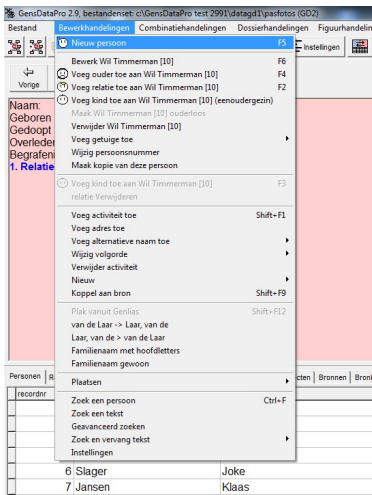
GensDataPro 2.9, bestandenset: c:\GensDataPro test 2991\datagd1\pasfotos (GD2)

Bestand | Bewerkhandelingen | Combinatiehandelingen | Dossierhandelingen | Figuurhandelin

Instellingen

Vorige

Naam:
Geboren
Gedoopt
Overleden
Begrafenis
1. Relatie

Nieuw persoon F5
Bewerk Wil Timmerman [10] F6
Voeg ouder toe aan Wil Timmerman [10] F4
Voeg relatie toe aan Wil Timmerman [10] F2
Voeg kind toe aan Wil Timmerman [10] (eenoudergezin)
Maak Wil Timmerman [10] ouderloos
Verwijder Wil Timmerman [10]
Voeg getuige toe
Wijzig persoonsnummer
Maak kopie van deze persoon
Voeg kind toe aan Wil Timmerman [10] F3
relatie Verwijderen
Voeg activiteit toe Shift+F1
Voeg adres toe
Voeg alternatieve naam toe
Wijzig volgorde
Verwijder activiteit
Nieuw
Koppel aan bron Shift+F9
Plak vanuit Genlias Shift+F12
van de Laar -> Laar, van de
Laar, van de > van de Laar
Familienaam met hoofdletters
Familienaam gewoon
Plaatsen
Zoek een persoon Ctrl+F
Zoek een tekst
Geavanceerd zoeken
Zoek en vervang tekst
Instellingen

Personen | cten | Bronnen | Bron
recordnr

| 6 | Slager | Joke |
|---|---|---|
| 7 | Jansen | Klaas |